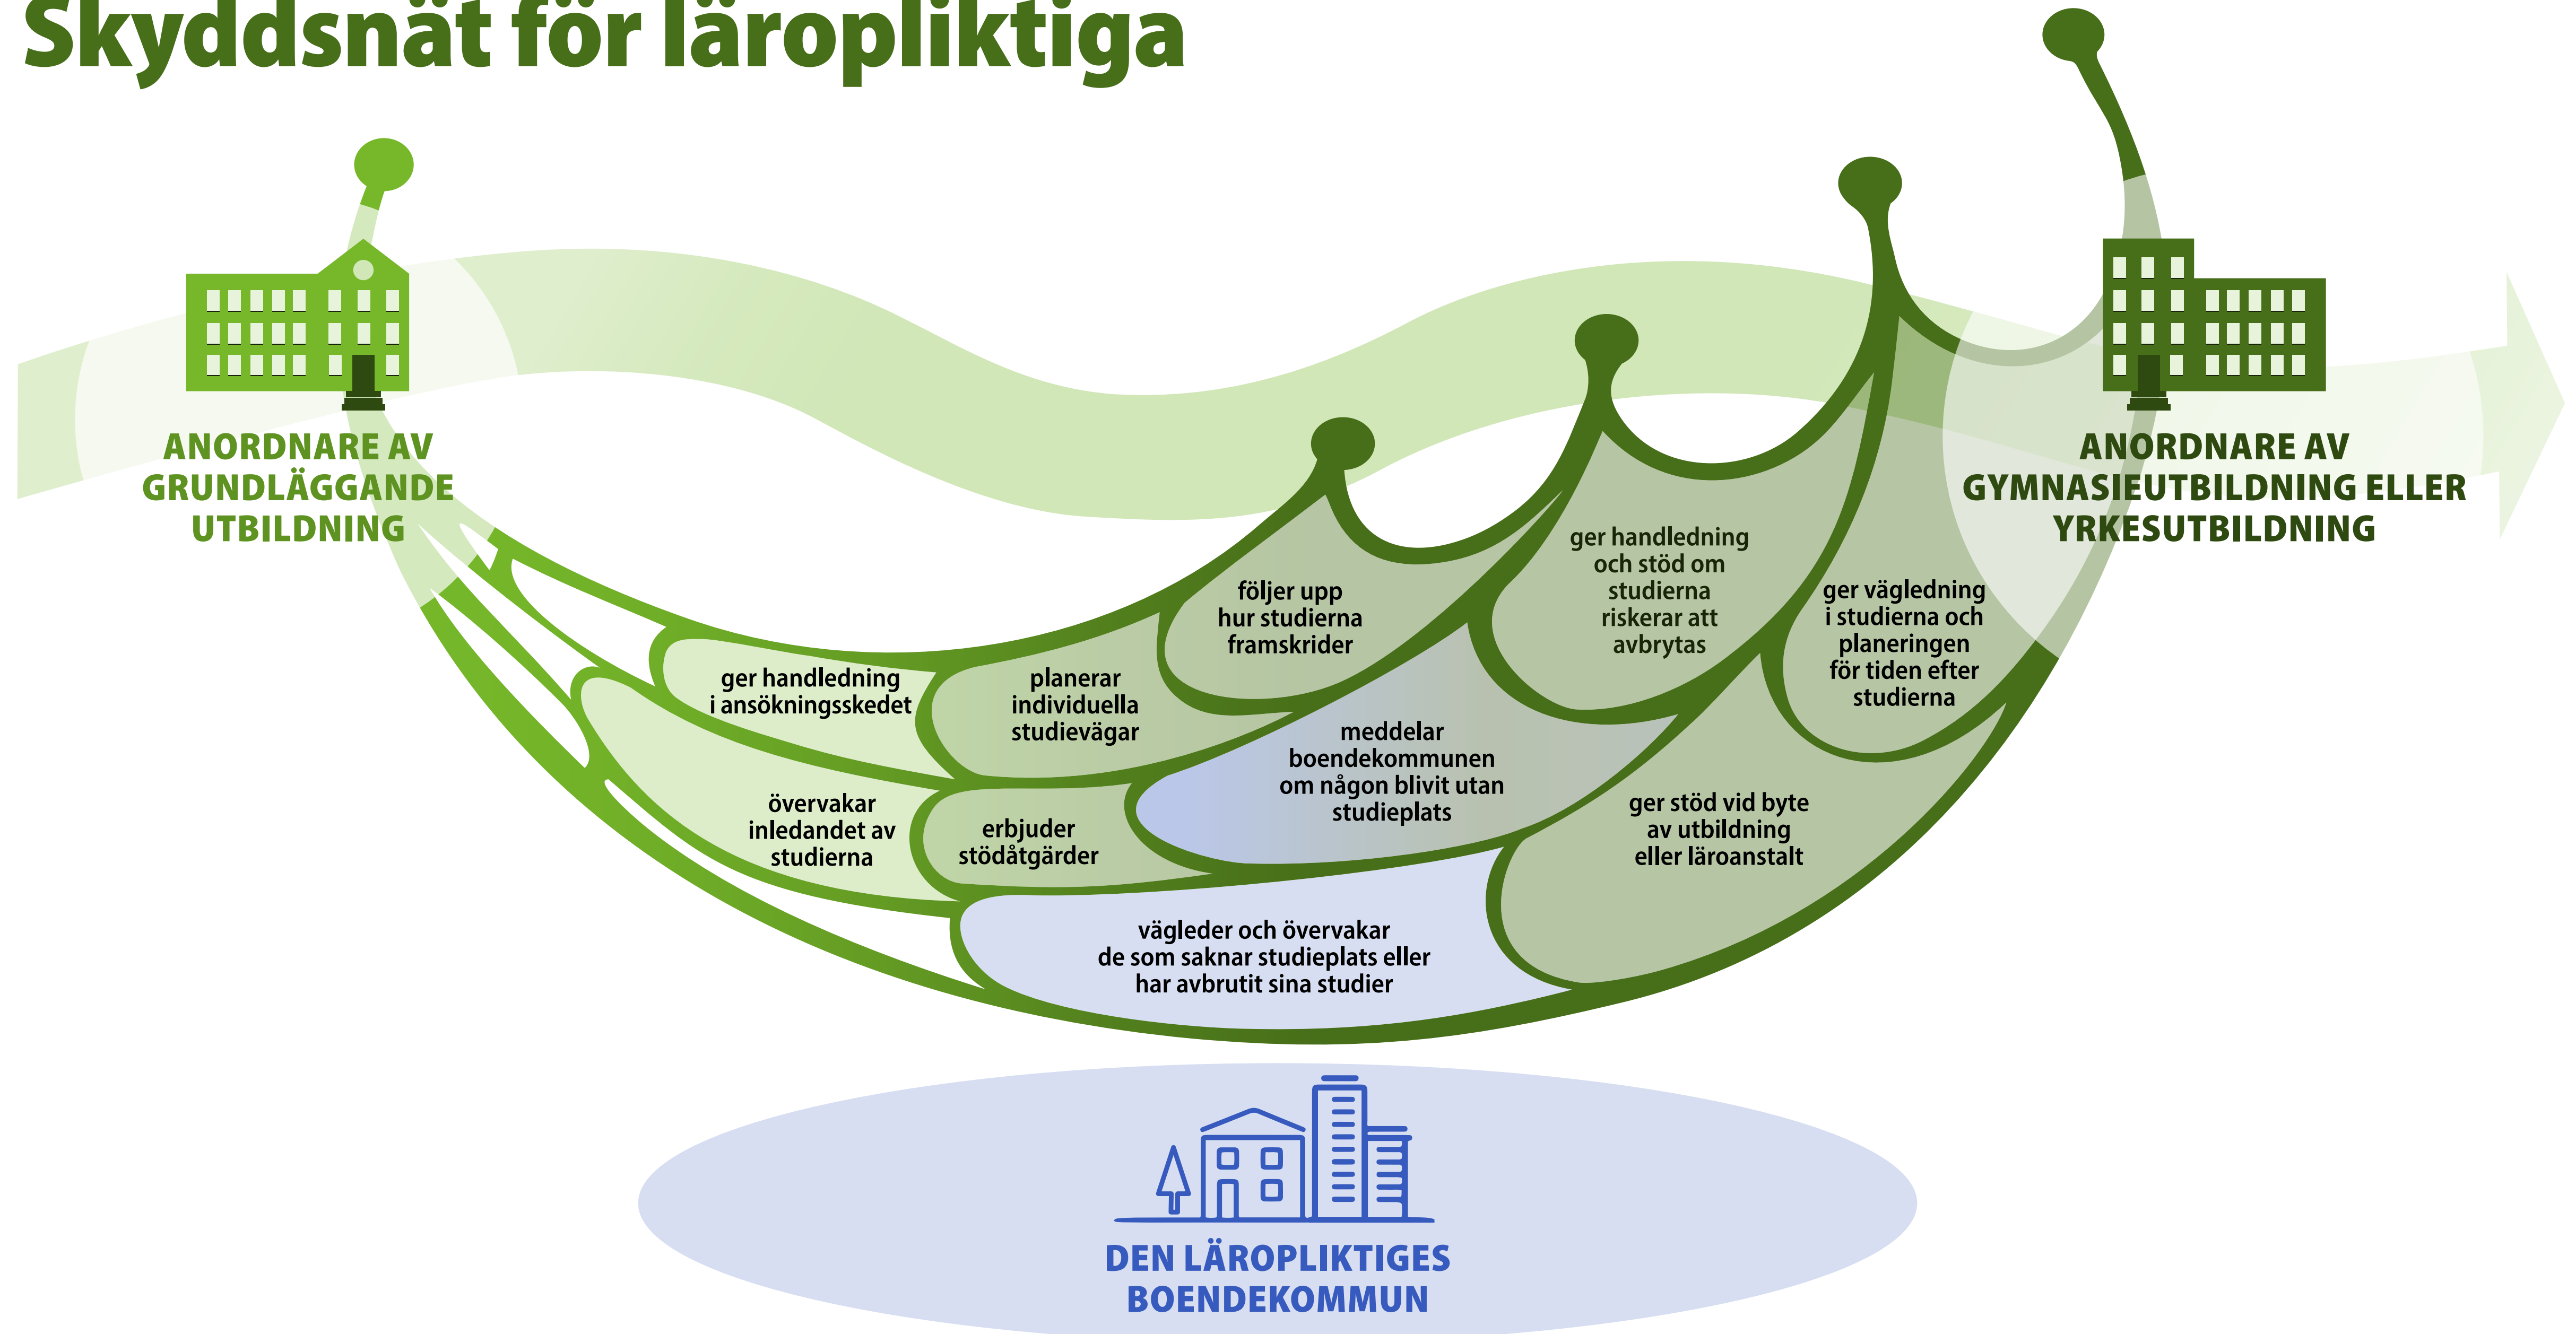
Skyddsnät för läropliktiga

ANORDNARE AV GRUNDLÄGGANDE UTBILDNING

ANORDNARE AV GYMNASIEUTBILDNING ELLER YRKESUTBILDNING

ger handledning i ansökningsskedet

planerar individuella studievägar

följer upp hur studierna framskrider

ger handledning och stöd om studierna riskerar att avbrytas

ger vägledning i studierna och planeringen för tiden efter studierna

övervakar inledandet av studierna

erbjuder stödåtgärder

meddelar boendekommunen om någon blivit utan studieplats

ger stöd vid byte av utbildning eller läroanstalt

vägleder och övervakar de som saknar studieplats eller har avbrutit sina studier

DEN LÄROPLIKTIGES BOENDEKOMMUN